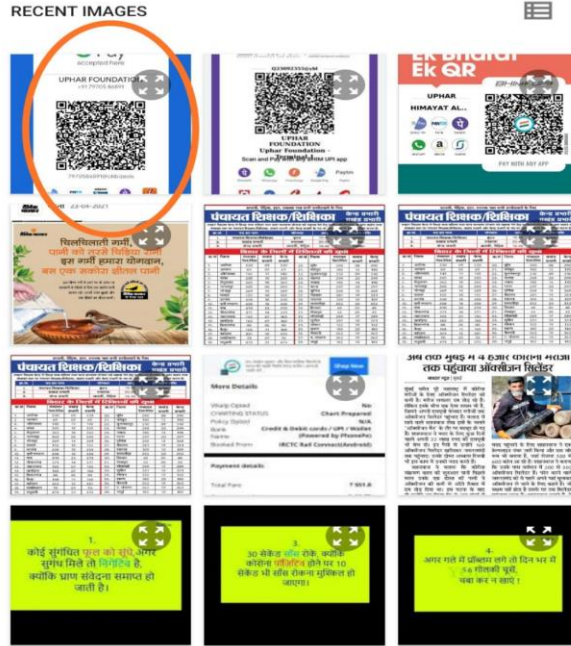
RECENT IMAGES

accepted here
UPHAR FOUNDATION
+91 79705 86891

UPHAR FOUNDATION
Uphar Foundation
Scan and Pay with any BHIM UPI app

Ek Bharat Ek QR
UPHAR HIMAYAT AL...
PAY WITH ANY APP

22-05-2021
चिलचिलाती गर्मी, पानी को तरसे चिड़िया रानी
इस गर्मी हमारा योगदान, बस एक कटोरा शीतल पानी

पंचायत शिक्षक/शिक्षिका

पंचायत शिक्षक/शिक्षिका

पंचायत शिक्षक/शिक्षिका

More Details
Vikalp Opted No
CHARTING STATUS Chart Prepared
Policy Opted N/A
Bank Credit & Debit cards / UPI / Wallet (Powered by PhonePe)
Booked From IRCTC Rail Connect(Android)
Payment details
Total Fare

अब तक मुख्य में 4 हजार वालों भरवा तक पहुंचाया ऑक्सीजन सिलेंडर

1. कोई सुगंधित फूल को सूंघे अगर सुगंध मिले तो निगेटिव है, क्योंकि घ्राण संवेदना समाप्त हो जाती है।

3. 30 सेकंड सांस रोके क्योंकि कोरोना पॉजिटिव होने पर 10 सेकंड भी सांस रोकना मुश्किल हो जाएगा।

4. अगर गले में प्रॉब्लम लगे तो दिन भर में 5-6 गोलकी चूसें, चबा कर न खाएं।